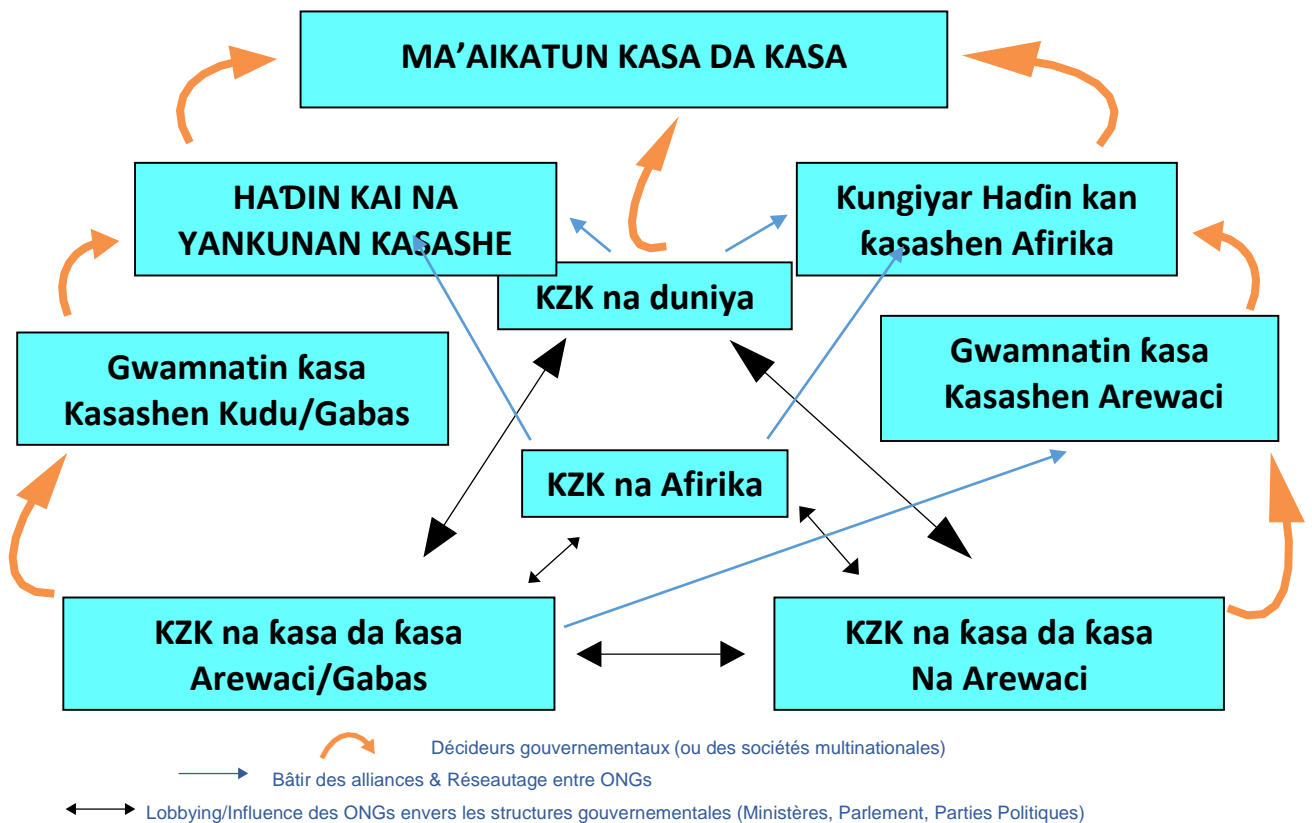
MA’AIKATUN KASA DA KASA

HAƊIN KAI NA YANKUNAN KASASHE

Kungiyar Haɗin kan kasashen Afirika

KZK na duniya

Gwamnatin ƙasa Kasashen Kudu/Gabas

Gwamnatin ƙasa Kasashen Arewaci

KZK na Afirika

KZK na ƙasa da ƙasa Arewaci/Gabas

KZK na ƙasa da ƙasa Na Arewaci

Décideurs gouvernementaux (ou des sociétés multinationales)

Bâtir des alliances & Réseautage entre ONGs

Lobbying/Influence des ONGs envers les structures gouvernementales (Ministères, Parlement, Parties Politiques)